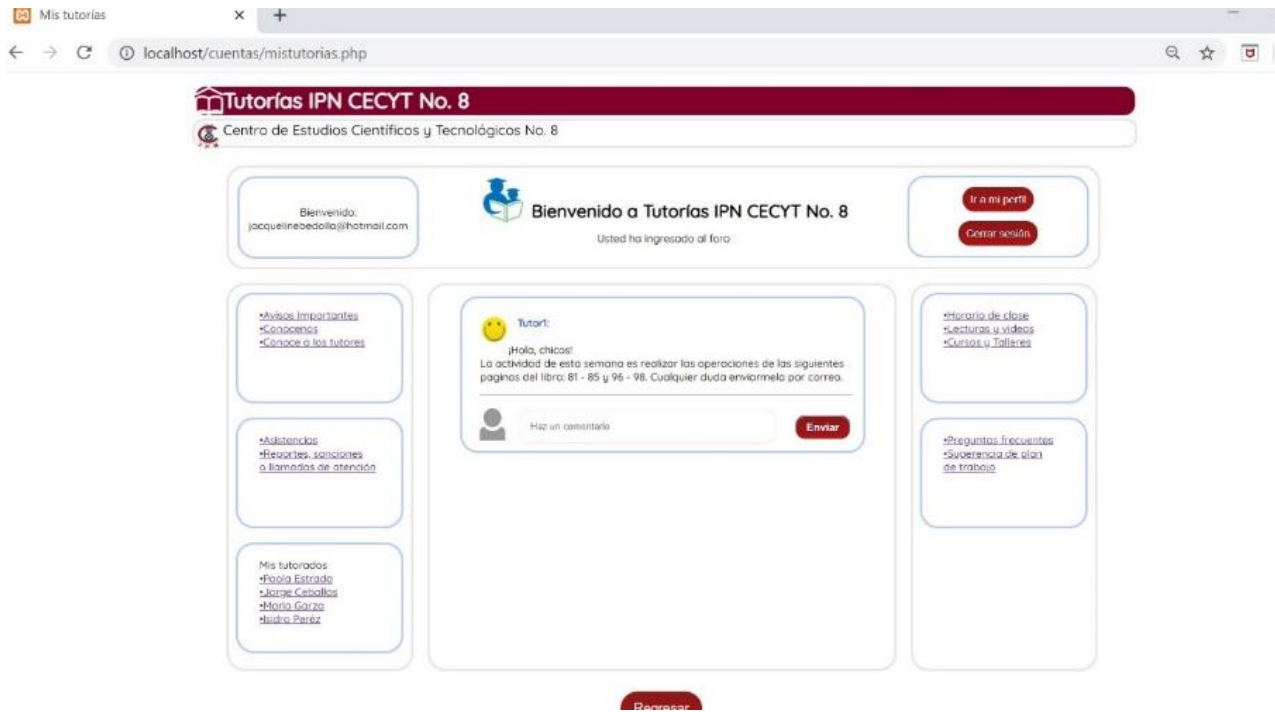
Mis tutorías ×

localhost/cuentas/mistutorias.php

Tutorías IPN CECYT No. 8

Centro de Estudios Científicos y Tecnológicos No. 8

Bienvenido:
jacquelinebedolla@hotmail.com

Bienvenido a Tutorías IPN CECYT No. 8

Usted ha ingresado al foro

Ir a mi perfil

Cerrar sesión

•Avisos Importantes
•Conócenos
•Conoce a los tutores

•Asistencias
•Reportes, sanciones o llamadas de atención

Mis tutorados
•Paola Estrada
•Jorge Ceballos
•Mario Garza
•Isidro Peréz

Tutor1:

¡Hola, chicos!
La actividad de esta semana es realizar las operaciones de las siguientes paginas del libro: 81 - 85 y 96 - 98. Cualquier duda enviarmelo por correo.

Haz un comentario

Enviar

•Horario de clase
•Lecturas y videos
•Cursos y Talleres

•Preguntas frecuentes
•Sugerencia de plan de trabajo

Regresar